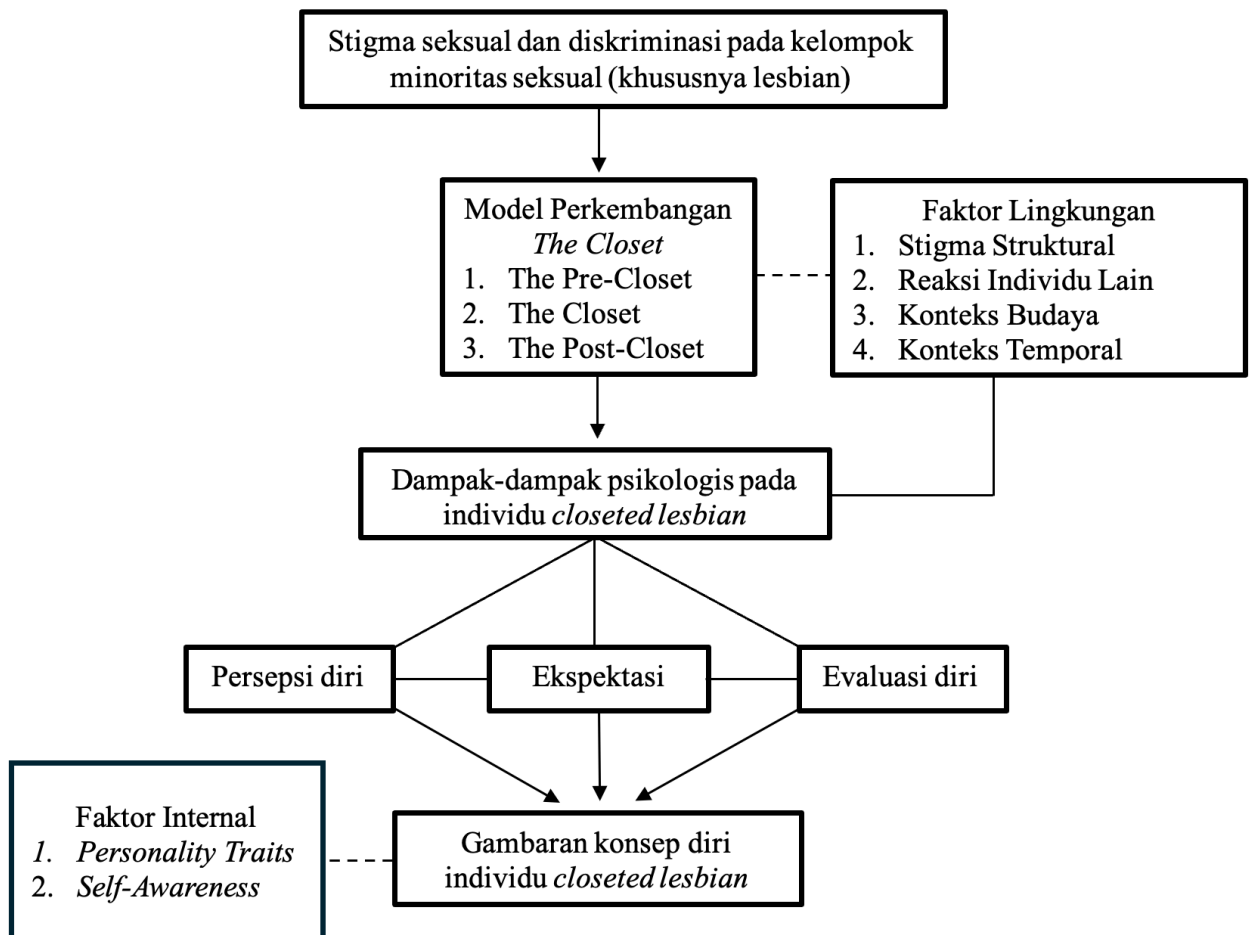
Stigma seksual dan diskriminasi pada kelompok minoritas seksual (khususnya lesbian)

Model Perkembangan
*The Closet*
1. The Pre-Closet
2. The Closet
3. The Post-Closet

Faktor Lingkungan
1. Stigma Struktural
2. Reaksi Individu Lain
3. Konteks Budaya
4. Konteks Temporal

Dampak-dampak psikologis pada individu *closeted lesbian*

Persepsi diri

Ekspektasi

Evaluasi diri

Faktor Internal
*1. Personality Traits*
2. *Self-Awareness*

Gambaran konsep diri individu *closeted lesbian*